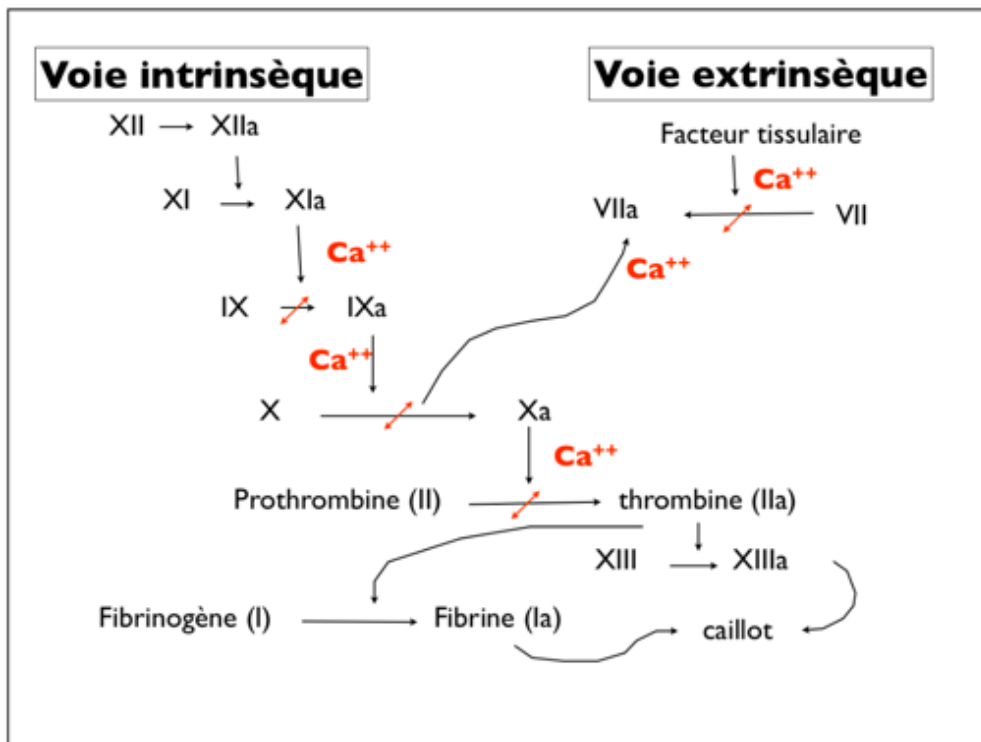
Voie intrinsèque

Voie extrinsèque

XII → XIIa

XI → XIa

$Ca^{++}$

IX → IXa

$Ca^{++}$

X → Xa

$Ca^{++}$

Prothrombine (II) → thrombine (IIa)

XIII → XIIIa

Fibrinogène (I) → Fibrine (Ia)

caillot

Facteur tissulaire

$Ca^{++}$

VIIa ← VII

$Ca^{++}$